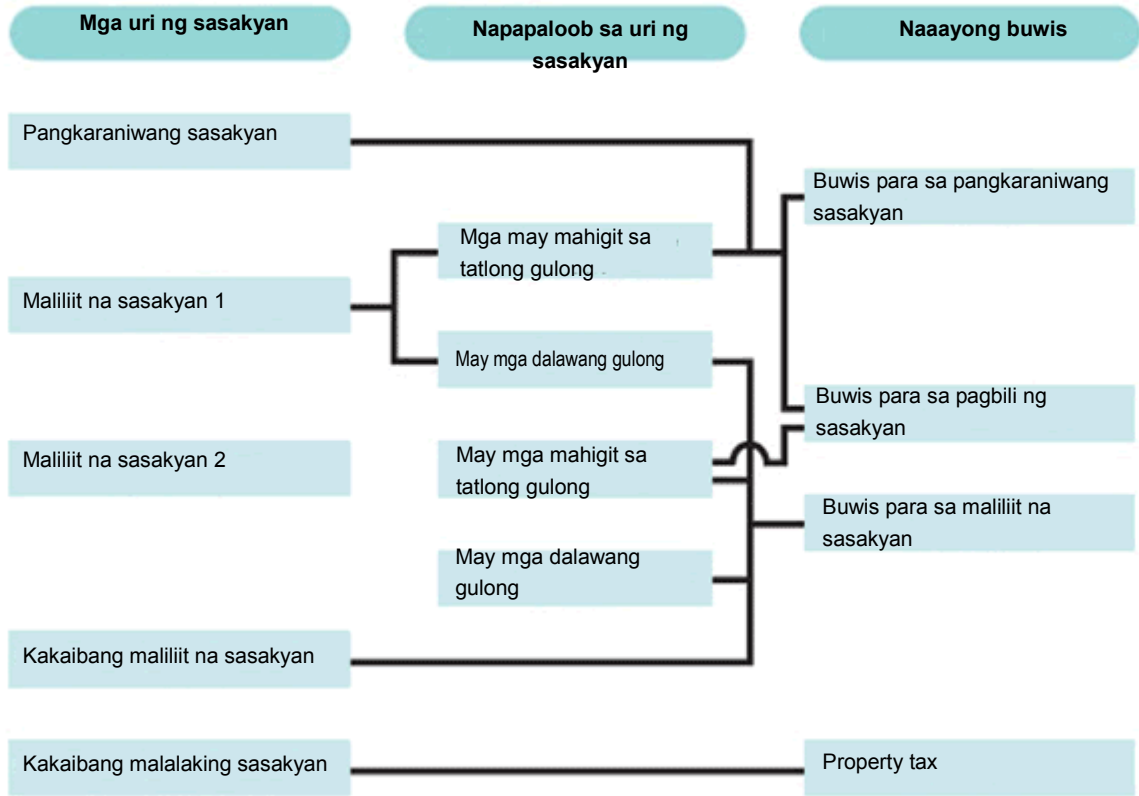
Mga uri ng sasakyan

Napapaloob sa uri ng sasakyan

Naaayong buwis

Pangkaraniwang sasakyan

Buwis para sa pangkaraniwang sasakyan

Mga may mahigit sa tatlong gulong

Maliliit na sasakyan 1

May mga dalawang gulong

Buwis para sa pagbili ng sasakyan

Maliliit na sasakyan 2

May mga mahigit sa tatlong gulong

Buwis para sa maliliit na sasakyan

May mga dalawang gulong

Kakaibang maliliit na sasakyan

Kakaibang malalaking sasakyan

Property tax